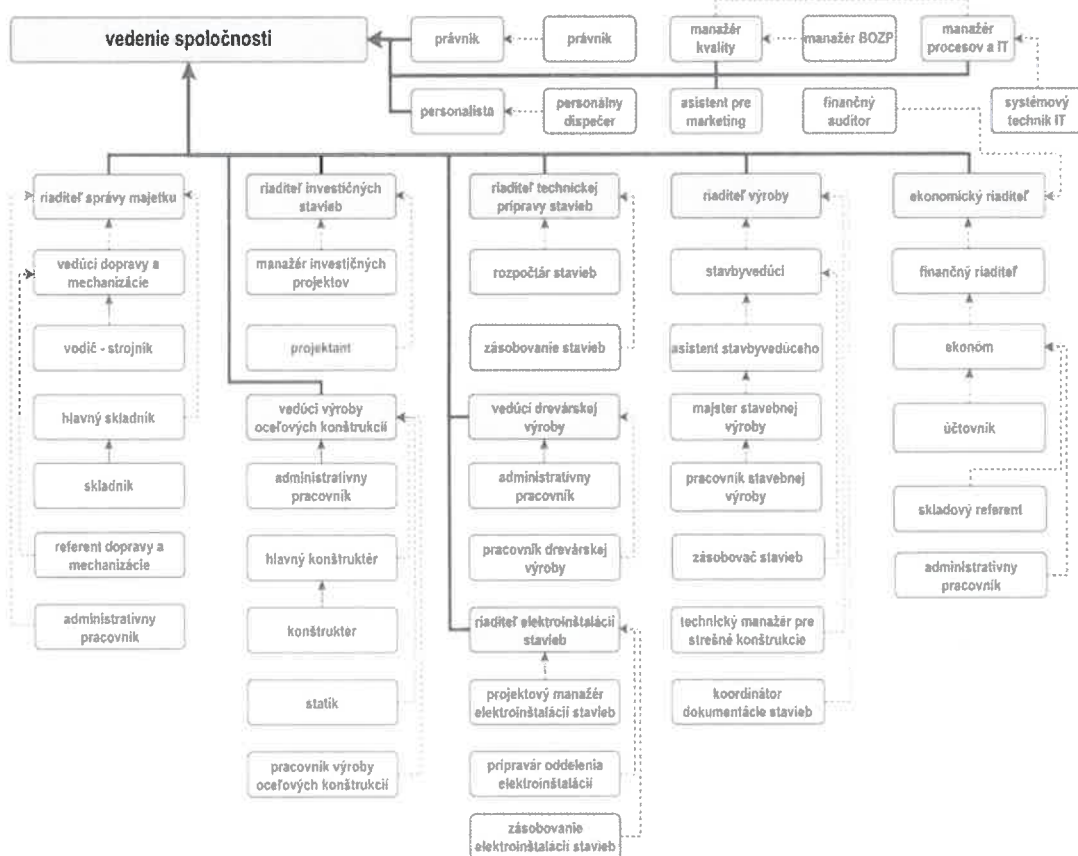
vedenie spoločnosti

právnik

právnik

manažér kvality

manažér BOZP

manažér procesov a IT

personalista

personálny dispečer

asistent pre marketing

finančný auditor

systémový technik IT

riaditeľ správy majetku

vedúci dopravy a mechanizácie

vodič - strojník

hlavný skladník

skladník

referent dopravy a mechanizácie

administratívny pracovník

riaditeľ investičných stavieb

manažér investičných projektov

projektant

vedúci výroby oceľových konštrukcií

administratívny pracovník

hlavný konštruktér

konštruktér

statik

pracovník výroby oceľových konštrukcií

riaditeľ technickej prípravy stavieb

rozpočtár stavieb

zásobovanie stavieb

vedúci drevárskej výroby

administratívny pracovník

pracovník drevárskej výroby

riaditeľ elektroinštalácií stavieb

projektový manažér elektroinštalácií stavieb

pripravár oddelenia elektroinštalácií

zásobovanie elektroinštalácií stavieb

riaditeľ výroby

stavbyvedúci

asistent stavbyvedúceho

majster stavebnej výroby

pracovník stavebnej výroby

zásobovač stavieb

technický manažér pre strešné konštrukcie

koordinátor dokumentácie stavieb

ekonomický riaditeľ

finančný riaditeľ

ekonóm

účtovník

skladový referent

administratívny pracovník